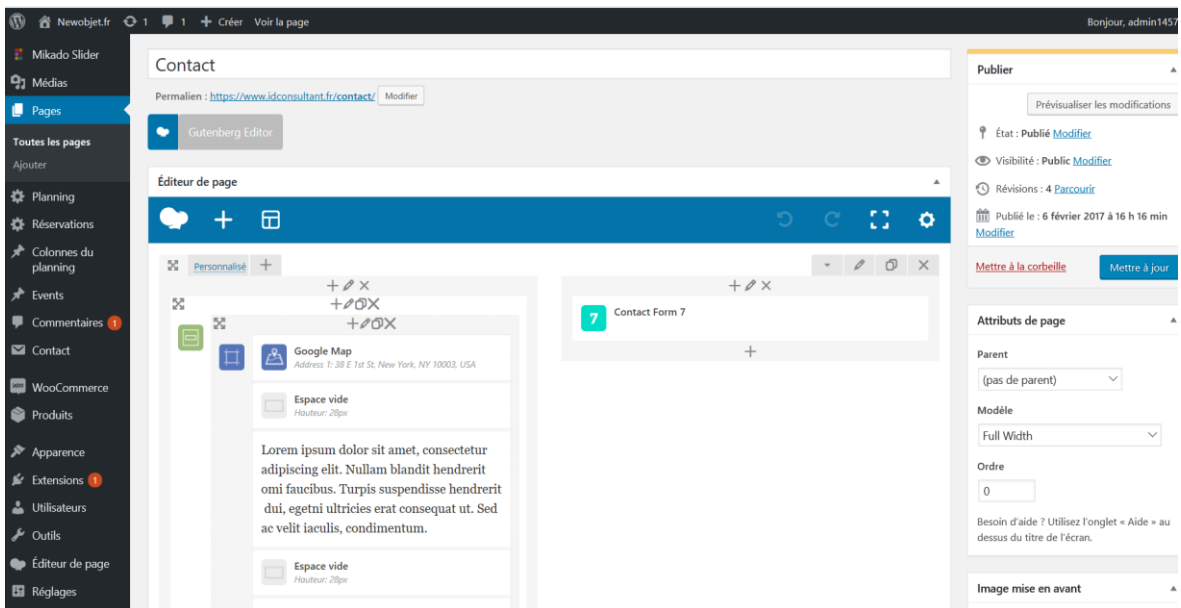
Newobjet.fr 1 1 + Créer Voir la page
Bonjour, admin1457

Mikado Slider
Médias
Pages
Toutes les pages
Ajouter
Planning
Réservations
Colonnes du planning
Events
Commentaires 1
Contact
WooCommerce
Produits
Apparence
Extensions 1
Utilisateurs
Outils
Éditeur de page
Réglages

Contact

Permalien : https://www.idconsultant.fr/contact/ Modifier

Gutenberg Editor

Éditeur de page

Personnalisé +

7 Contact Form 7

Google Map
Address 1: 38 E 1st St, New York, NY 10003, USA

Espace vide
Hauteur: 28px

Lorem ipsum dolor sit amet, consectetur adipiscing elit. Nullam blandit hendrerit omi faucibus. Turpis suspendisse hendrerit dui, egetni ultricies erat consequat ut. Sed ac velit iaculis, condimentum.

Espace vide
Hauteur: 28px

Publier

Prévisualiser les modifications

État : Publié Modifier
Visibilité : Public Modifier
Révisions : 4 Parcourir
Publié le : 6 février 2017 à 16 h 16 min Modifier

Mettre à la corbeille
Mettre à jour

Attributs de page

Parent
(pas de parent)

Modèle
Full Width

Ordre
0

Besoin d'aide ? Utilisez l'onglet « Aide » au dessus du titre de l'écran.

Image mise en avant